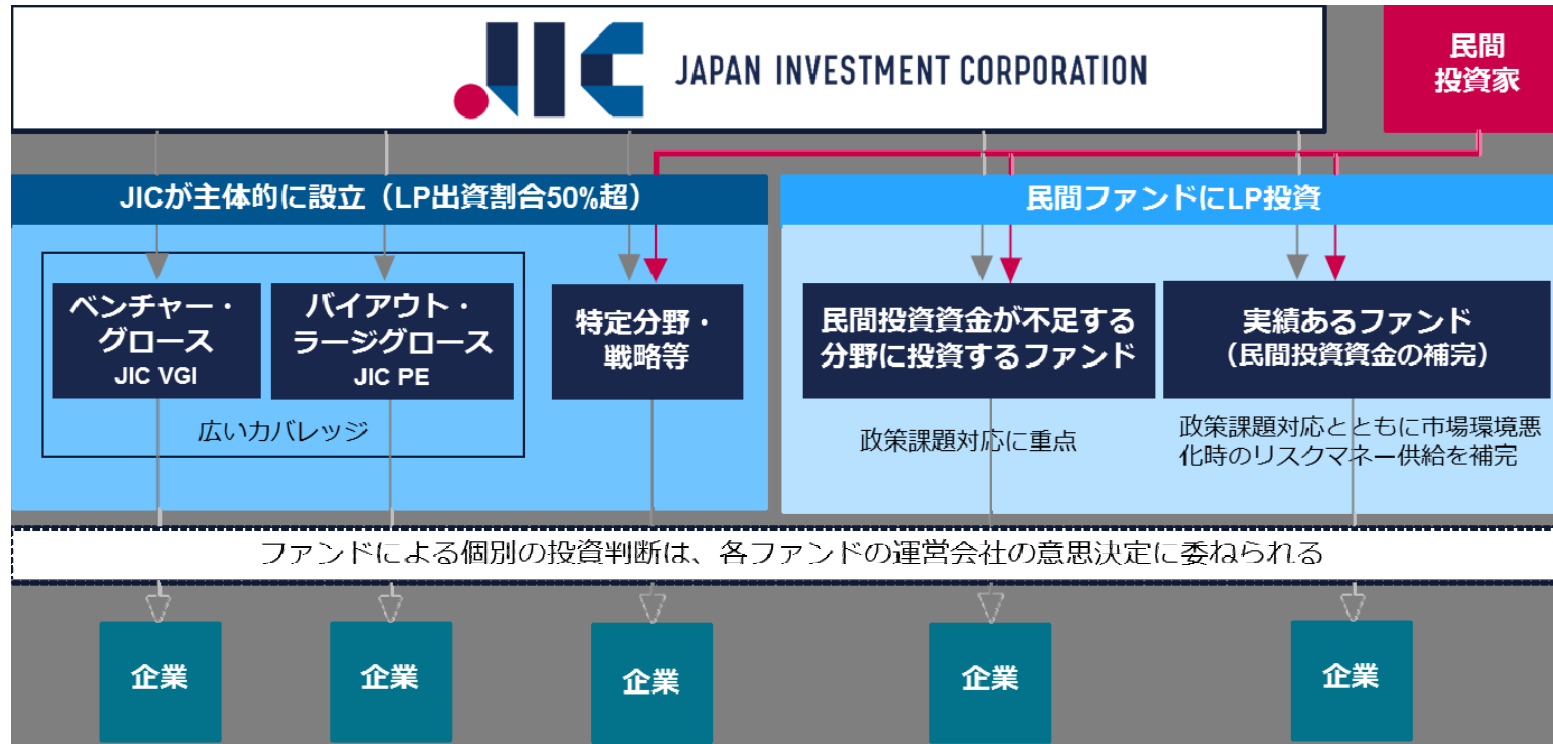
JIC JAPAN INVESTMENT CORPORATION

民間投資家

JICが主体的に設立（LP出資割合50%超）

民間ファンドにLP投資

ベンチャー・グロース
JIC VGI

バイアウト・ラージグロース
JIC PE

広いカバレッジ

特定分野・戦略等

民間投資資金が不足する分野に投資するファンド

政策課題対応に重点

実績あるファンド
（民間投資資金の補完）

政策課題対応とともに市場環境悪化時のリスクマネー供給を補完

ファンドによる個別の投資判断は、各ファンドの運営会社の意思決定に委ねられる

企業

企業

企業

企業

企業